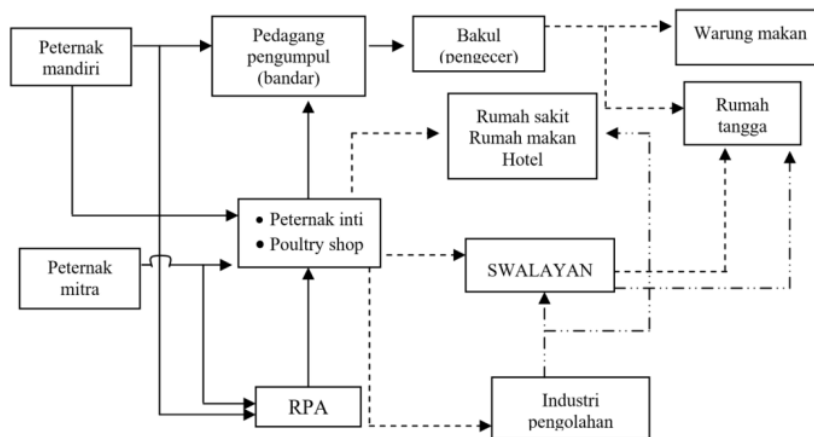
Peternak mandiri

Pedagang pengumpul (bandar)

Bakul (pengecer)

Warung makan

Rumah sakit Rumah makan Hotel

Rumah tangga

• Peternak inti
• Poultry shop

Peternak mitra

SWALAYAN

RPA

Industri pengolahan